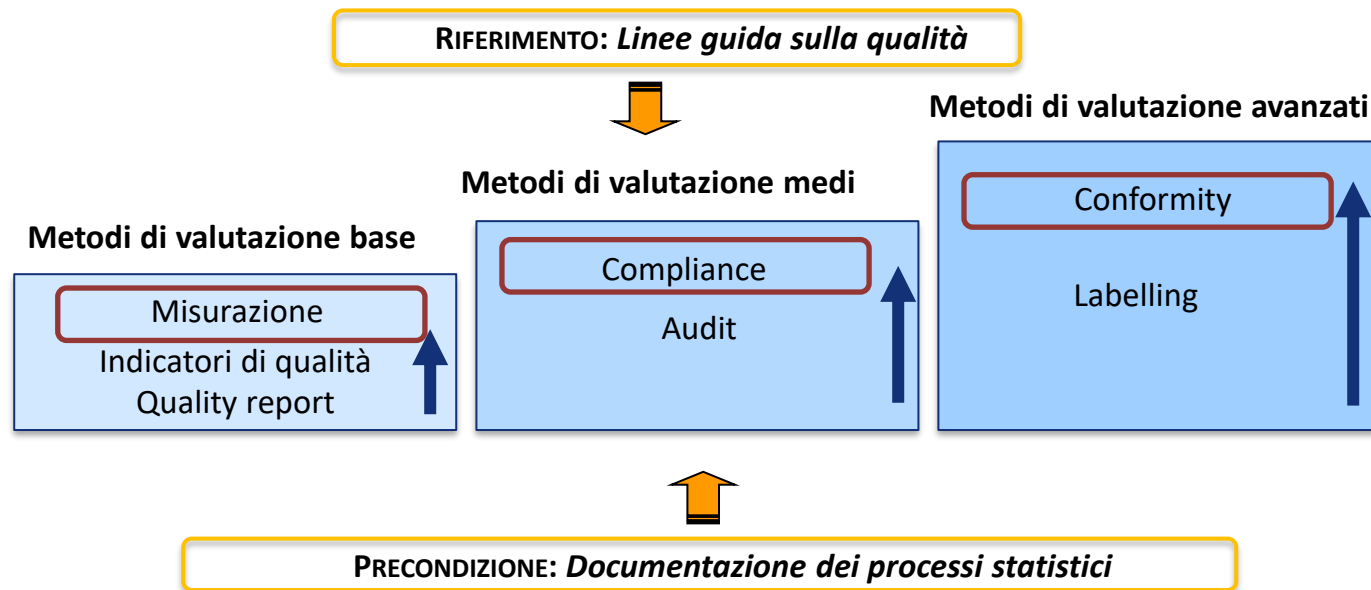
RIFERIMENTO: *Linee guida sulla qualità*

Metodi di valutazione avanzati

Metodi di valutazione medi

Metodi di valutazione base

Misurazione
Indicatori di qualità
Quality report

Compliance
Audit

Conformity
Labelling

PRECONDIZIONE: *Documentazione dei processi statistici*